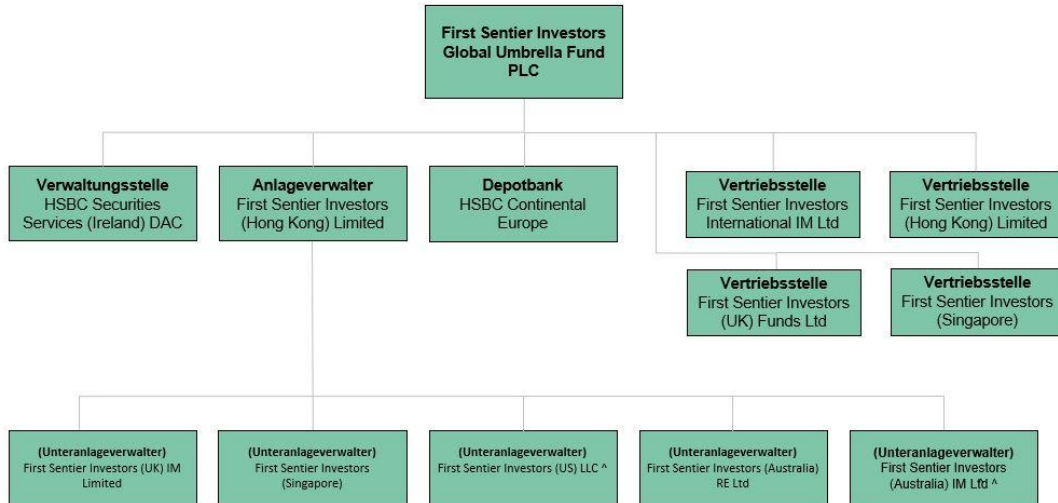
First Sentier Investors Global Umbrella Fund PLC

Verwaltungsstelle
HSBC Securities Services (Ireland) DAC

Anlageverwalter
First Sentier Investors (Hong Kong) Limited

Depotbank
HSBC Continental Europe

Vertriebsstelle
First Sentier Investors International IM Ltd

Vertriebsstelle
First Sentier Investors (Hong Kong) Limited

Vertriebsstelle
First Sentier Investors (UK) Funds Ltd

Vertriebsstelle
First Sentier Investors (Singapore)

(Unteranlageverwalter)
First Sentier Investors (UK) IM Limited

(Unteranlageverwalter)
First Sentier Investors (Singapore)

(Unteranlageverwalter)
First Sentier Investors (US) LLC ^

(Unteranlageverwalter)
First Sentier Investors (Australia) RE Ltd

(Unteranlageverwalter)
First Sentier Investors (Australia) IM Ltd ^